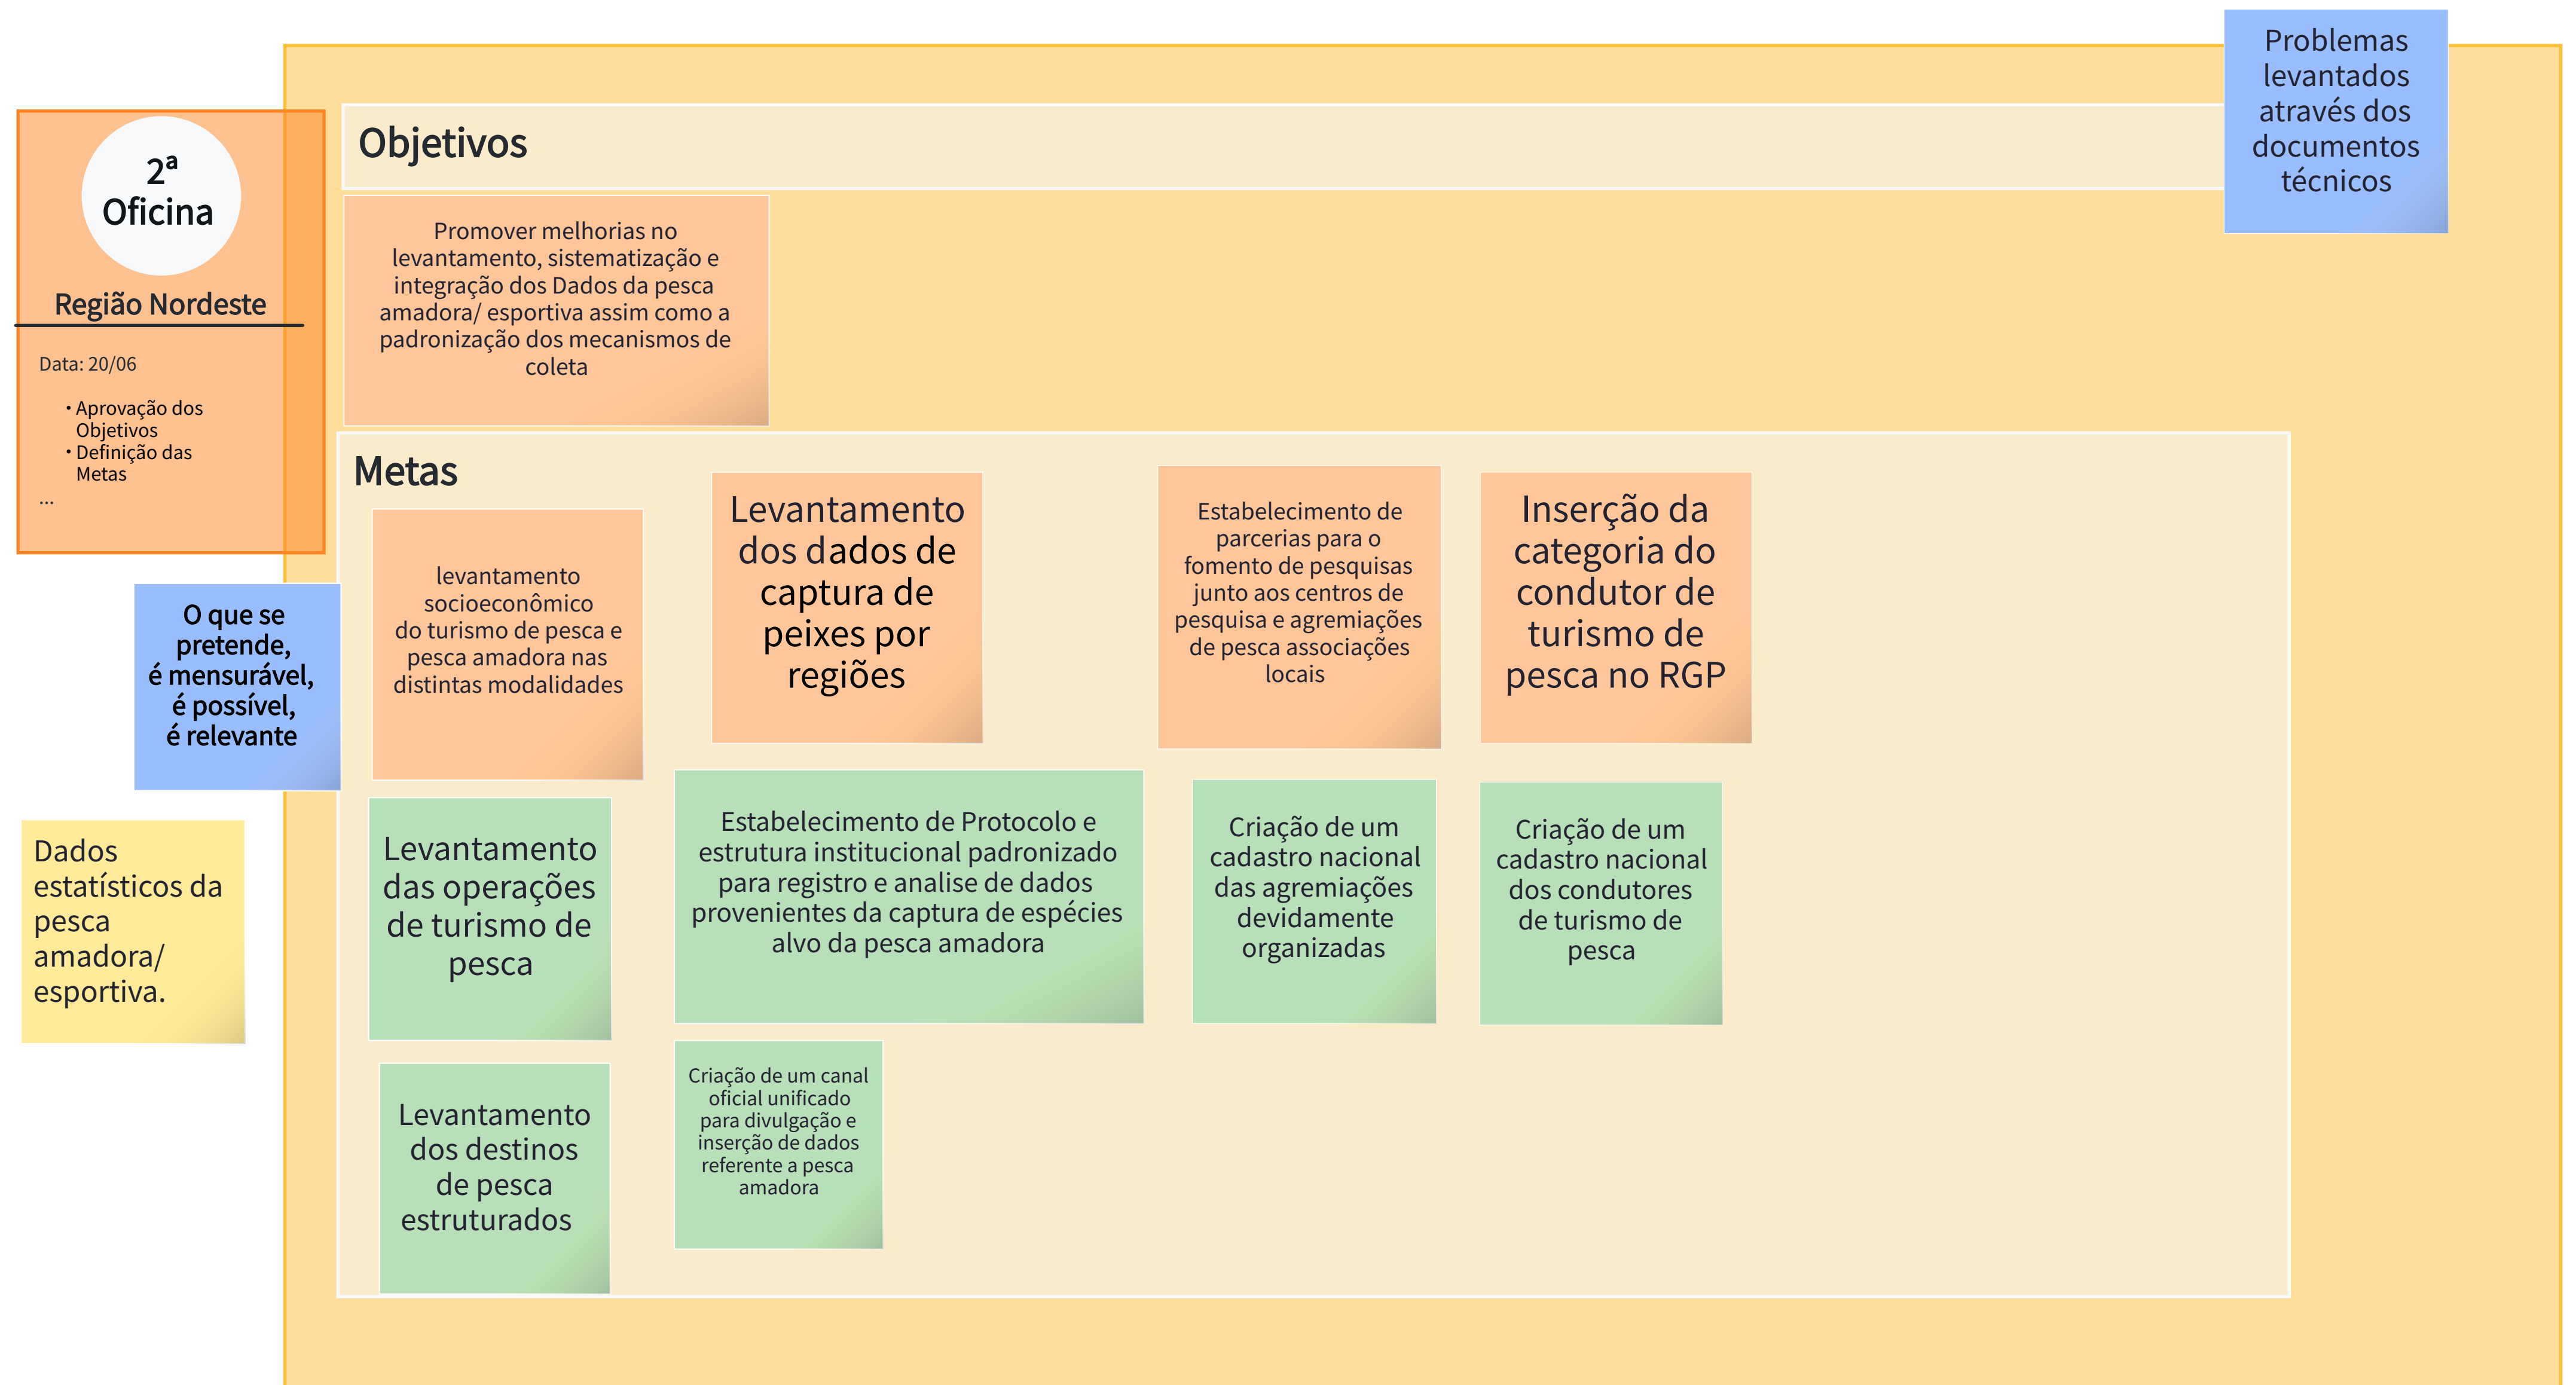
2ª Oficina

Região Nordeste

Data: 20/06

• Aprovação dos Objetivos
• Definição das Metas
...

O que se pretende, é mensurável, é possível, é relevante

Dados estatísticos da pesca amadora/ esportiva.

Problemas levantados através dos documentos técnicos

Objetivos

Promover melhorias no levantamento, sistematização e integração dos Dados da pesca amadora/ esportiva assim como a padronização dos mecanismos de coleta

Metas

levantamento socioeconômico do turismo de pesca e pesca amadora nas distintas modalidades

Levantamento dos dados de captura de peixes por regiões

Estabelecimento de parcerias para o fomento de pesquisas junto aos centros de pesquisa e agremiações de pesca associações locais

Inserção da categoria do condutor de turismo de pesca no RGP

Levantamento das operações de turismo de pesca

Estabelecimento de Protocolo e estrutura institucional padronizado para registro e analise de dados provenientes da captura de espécies alvo da pesca amadora

Criação de um cadastro nacional das agremiações devidamente organizadas

Criação de um cadastro nacional dos condutores de turismo de pesca

Levantamento dos destinos de pesca estruturados

Criação de um canal oficial unificado para divulgação e inserção de dados referente a pesca amadora